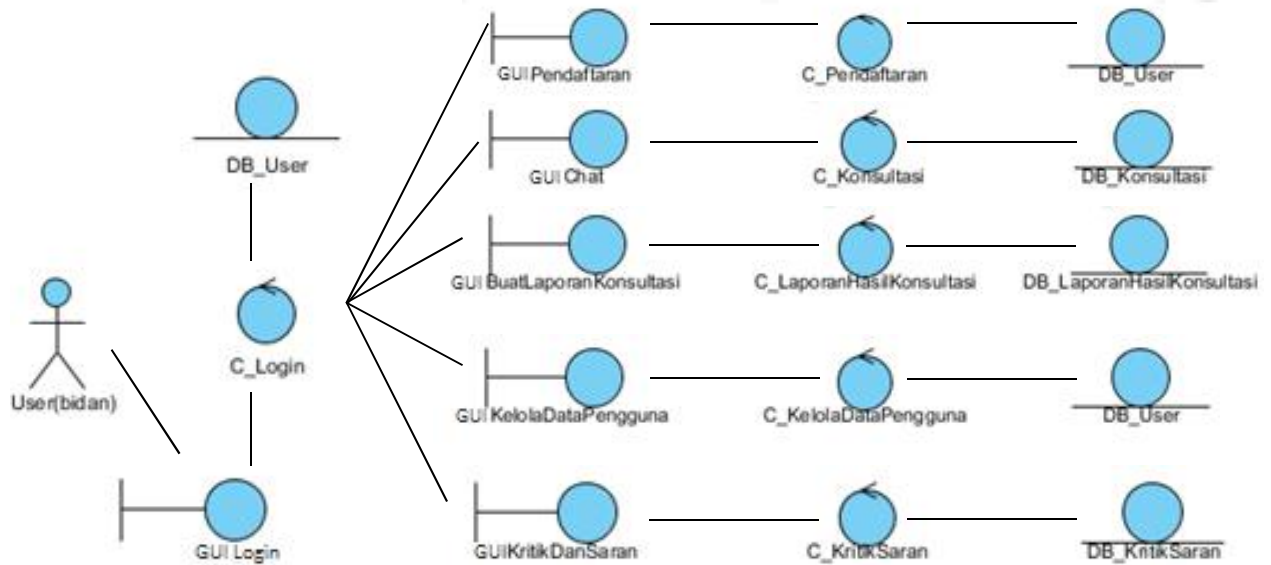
DB_User

C_Login

User(bidan)

GUI Login

GUI Pendaftaran

C_Pendaftaran

DB_User

GUI Chat

C_Konsultasi

DB_Konsultasi

GUI BuatLaporanKonsultasi

C_LaporanHasilKonsultasi

DB_LaporanHasilKonsultasi

GUI KelolaDataPengguna

C_KelolaDataPengguna

DB_User

GUIKritikDanSaran

C_KritikSaran

DB_KritikSaran